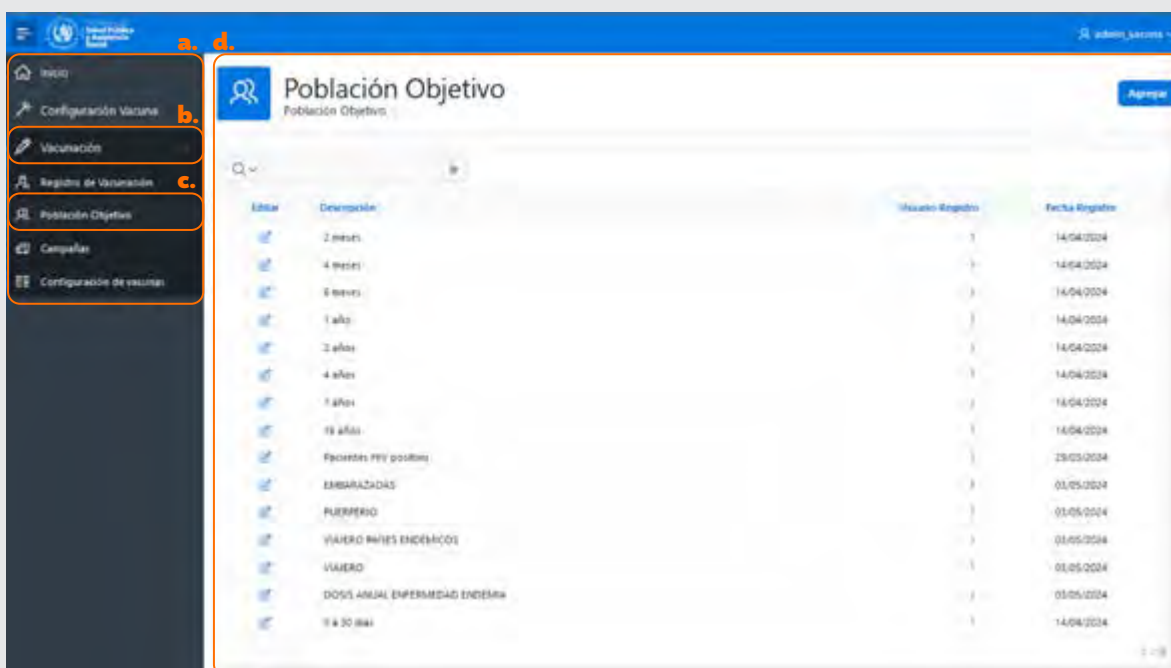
Salud Pública y Asistencia Social

a. d.

admin_vacuna

Inicio

Configuración Vacuna

b.

Vacunación

Registro de Vacunación

c.

Población Objetivo

Campañas

Configuración de vacunas

Población Objetivo

Población Objetivo

Agregar

| Editar | Descripción | Usuario Registro | Fecha Registro |
|---|---|---|---|
| | 2 meses | 1 | 14/04/2024 |
| | 4 meses | 1 | 14/04/2024 |
| | 6 meses | 1 | 14/04/2024 |
| | 1 año | 1 | 14/04/2024 |
| | 2 años | 1 | 14/04/2024 |
| | 4 años | 1 | 14/04/2024 |
| | 7 años | 1 | 14/04/2024 |
| | 18 años | 1 | 14/04/2024 |
| | Pacientes HIV positivo | 1 | 29/05/2024 |
| | EMBARAZADAS | 1 | 03/05/2024 |
| | PUERPERIO | 1 | 03/05/2024 |
| | VIAJERO PAÍSES ENDEMICOS | 1 | 03/05/2024 |
| | VIAJERO | 1 | 03/05/2024 |
| | DOSIS ANUAL ENFERMEDAD ENDEMIA | 1 | 03/05/2024 |
| | 0 a 30 días | 1 | 14/04/2024 |

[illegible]